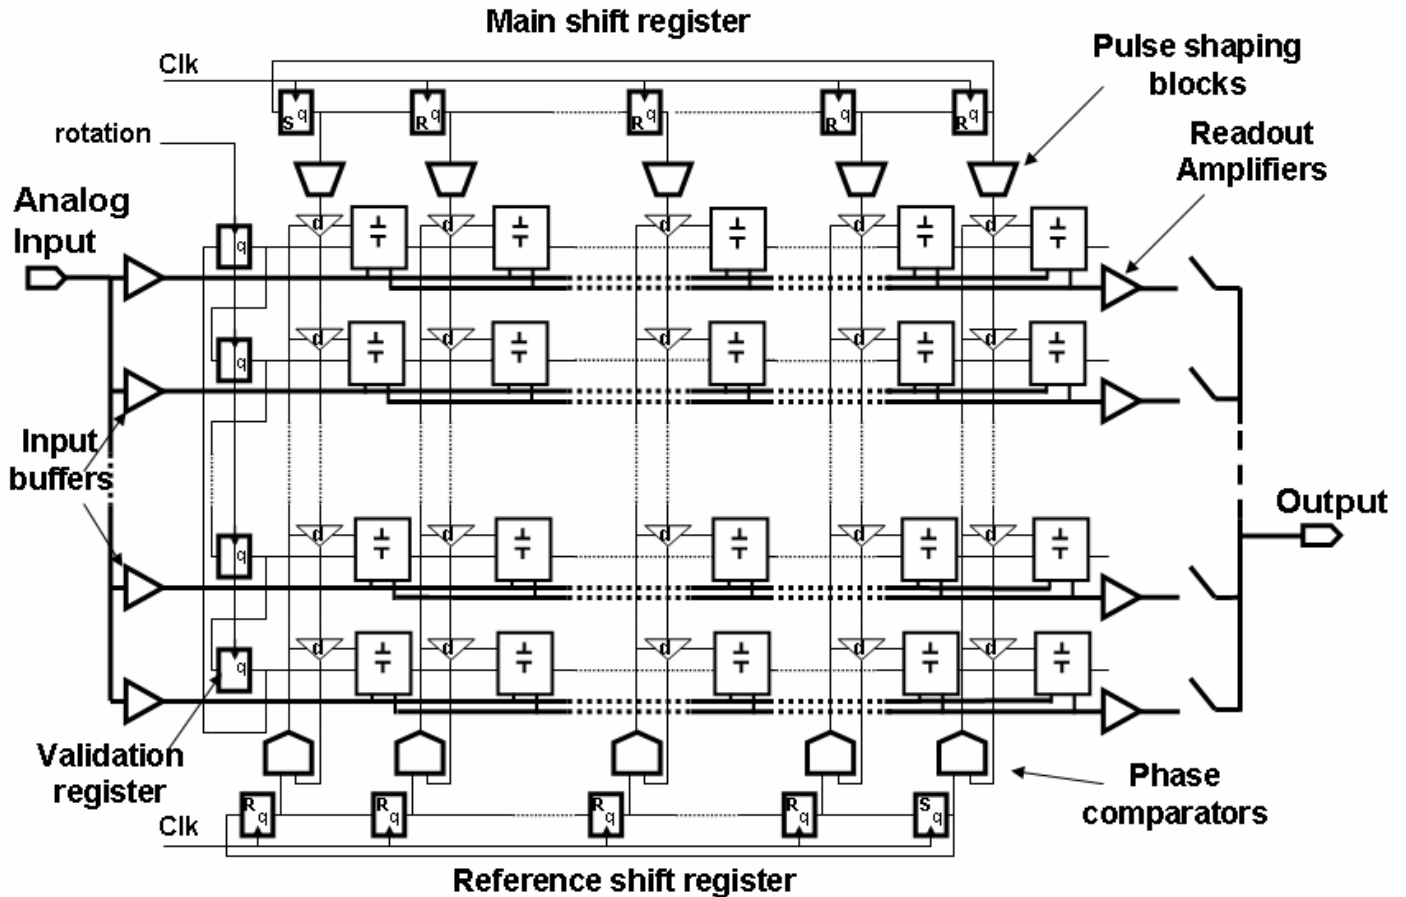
Main shift register

Clk

Pulse shaping blocks

S q R q R q R q R q

rotation

Readout Amplifiers

Analog Input

q

d d d d d

q

d d d d d

Input buffers

Output

q

d d d d d

q

d d d d d

Validation register

Phase comparators

R q R q R q R q S q

Clk

Reference shift register